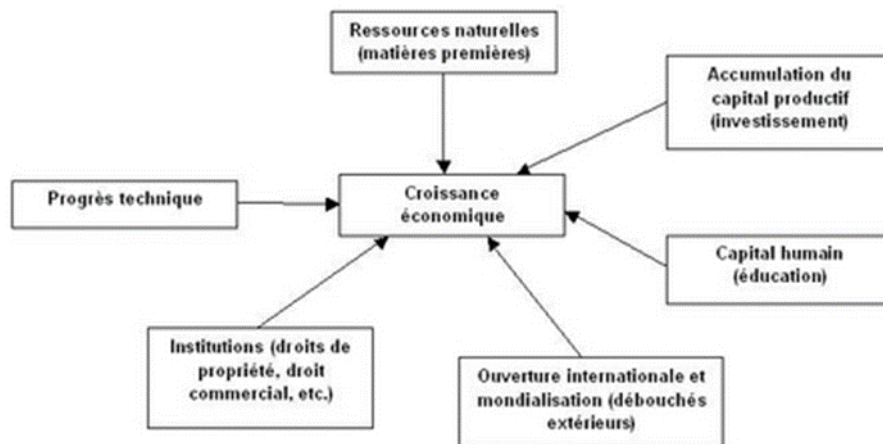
Ressources naturelles (matières premières)

Accumulation du capital productif (investissement)

Progrès technique

Croissance économique

Capital humain (éducation)

Institutions (droits de propriété, droit commercial, etc.)

Ouverture internationale et mondialisation (débouchés extérieurs)